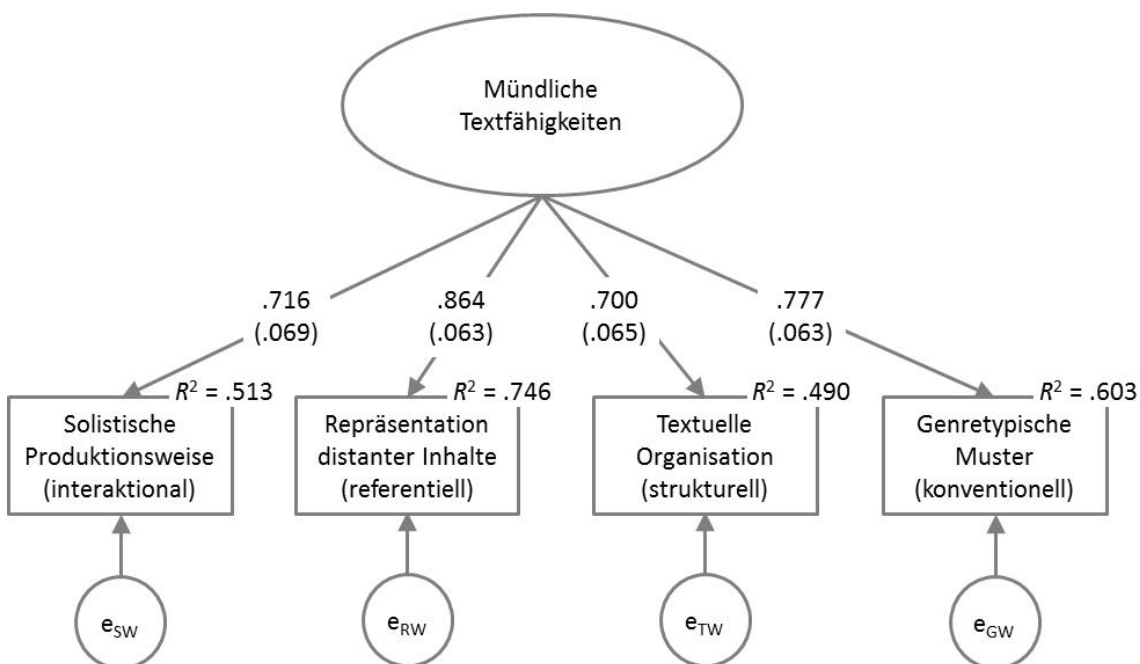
Mündliche Textfähigkeiten

.716 (.069)

.864 (.063)

.700 (.065)

.777 (.063)

$R^2$ = .513

$R^2$ = .746

$R^2$ = .490

$R^2$ = .603

Solistische Produktionsweise (interaktional)

Repräsentation distanter Inhalte (referentiell)

Textuelle Organisation (strukturell)

Genretypische Muster (konventionell)

$e_{SW}$

$e_{RW}$

$e_{TW}$

$e_{GW}$